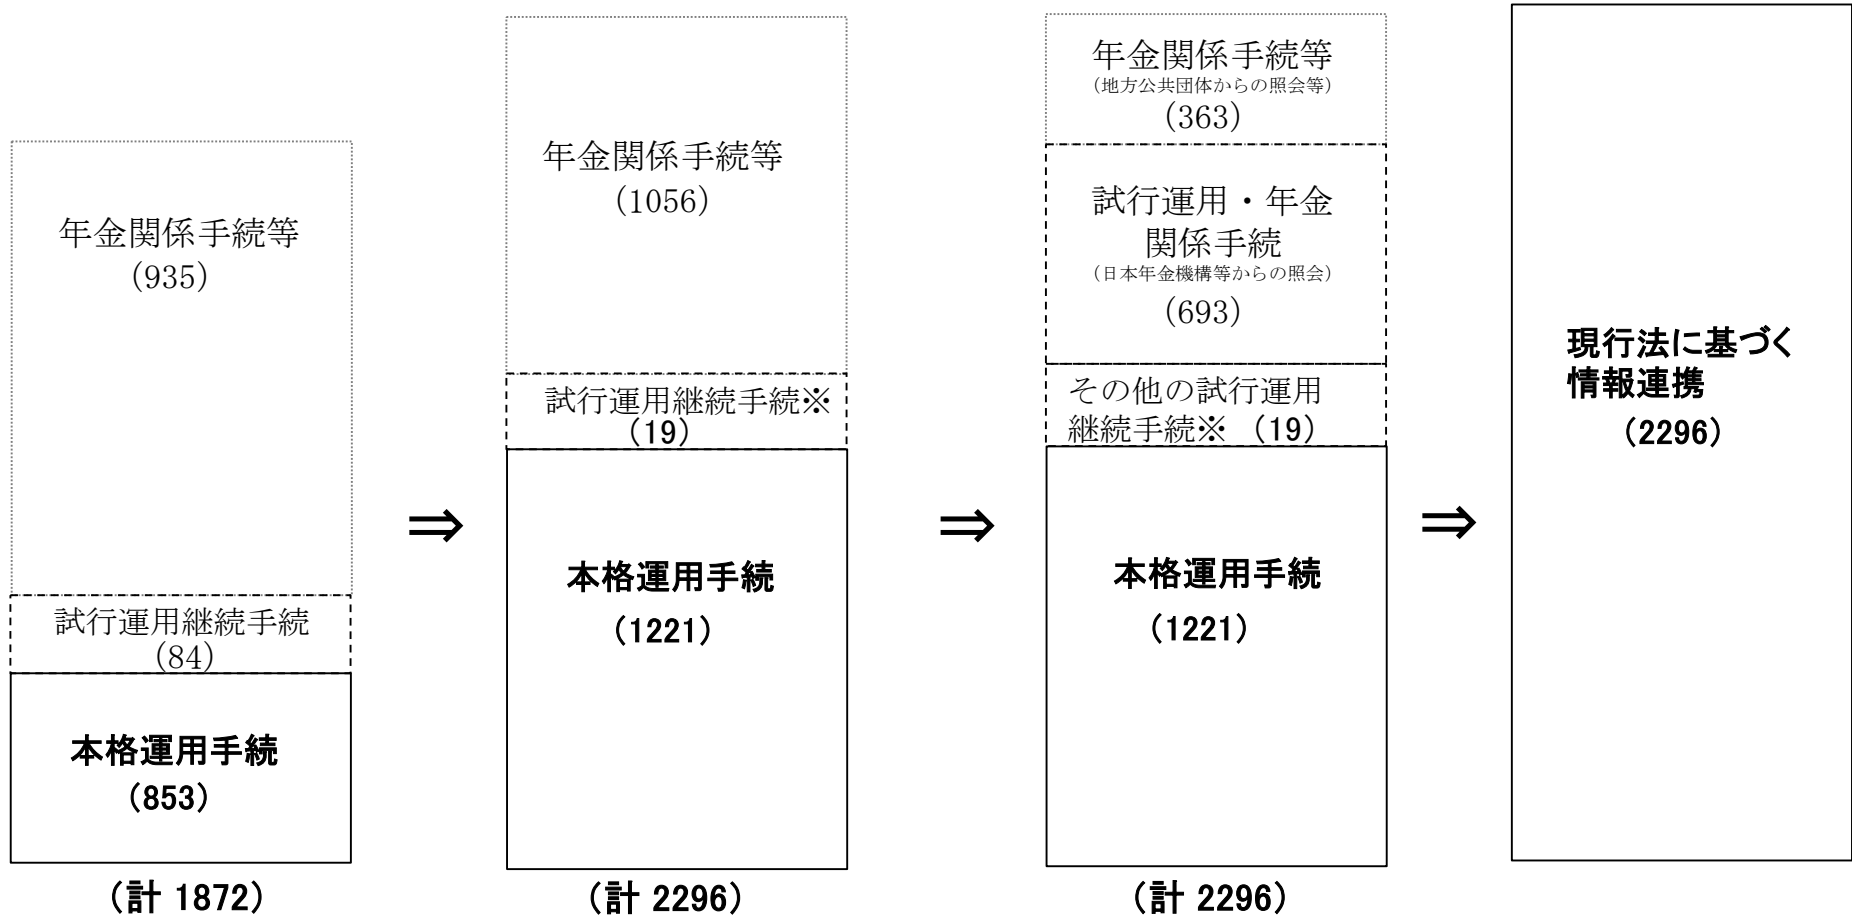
年金関係手続等
(935)

試行運用継続手続
(84)

本格運用手続
(853)

(計 1872)

⇒

年金関係手続等
(1056)

試行運用継続手続※
(19)

本格運用手続
(1221)

(計 2296)

⇒

年金関係手続等
(地方公共団体からの照会等)
(363)

試行運用・年金関係手続
(日本年金機構等からの照会)
(693)

その他の試行運用継続手続※ (19)

本格運用手続
(1221)

(計 2296)

⇒

現行法に基づく情報連携
(2296)